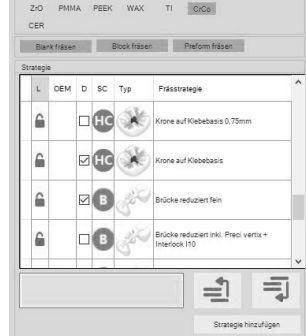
ZrO PMMA PEEK WAX TI CrCo
CER

Blank fräsen Block fräsen Preform fräsen

Strategie

| L | OEM | D | SC | Typ | Frässtrategie |
|---|---|---|---|---|---|
| | | | HC | | Krone auf Klebebasis 0,75mm |
| | | | HC | | Krone auf Klebebasis |
| | | | B | | Brücke reduziert fein |
| | | | B | | Brücke reduziert inkl. Preci vertix + Interlock I10 |

Strategie hinzufügen